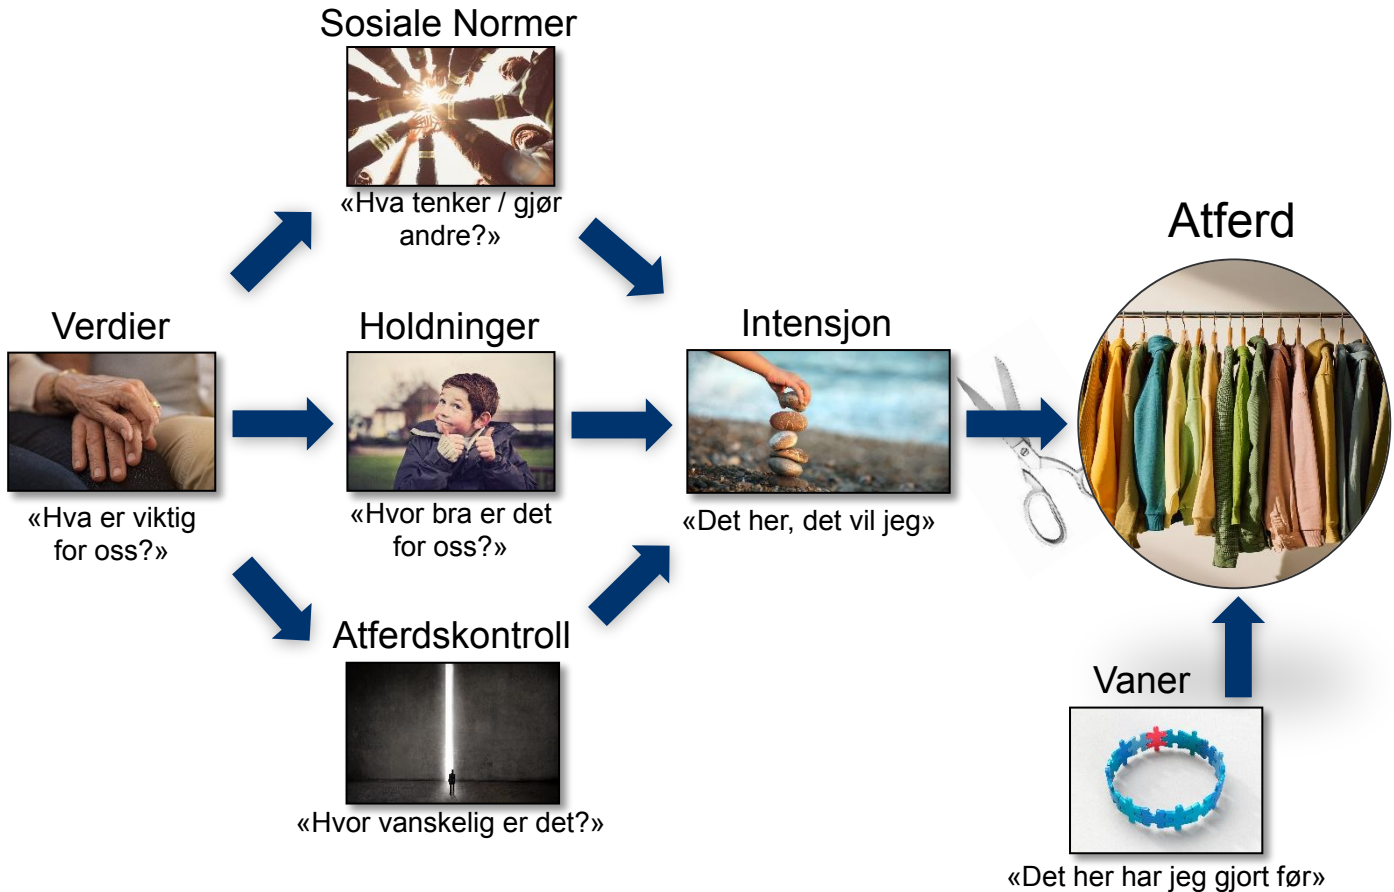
Sosiale Normer

«Hva tenker / gjør andre?»

Atferd

Verdier

«Hva er viktig for oss?»

Holdninger

«Hvor bra er det for oss?»

Intensjon

«Det her, det vil jeg»

Atferdskontroll

«Hvor vanskelig er det?»

Vaner

«Det her har jeg gjort før»